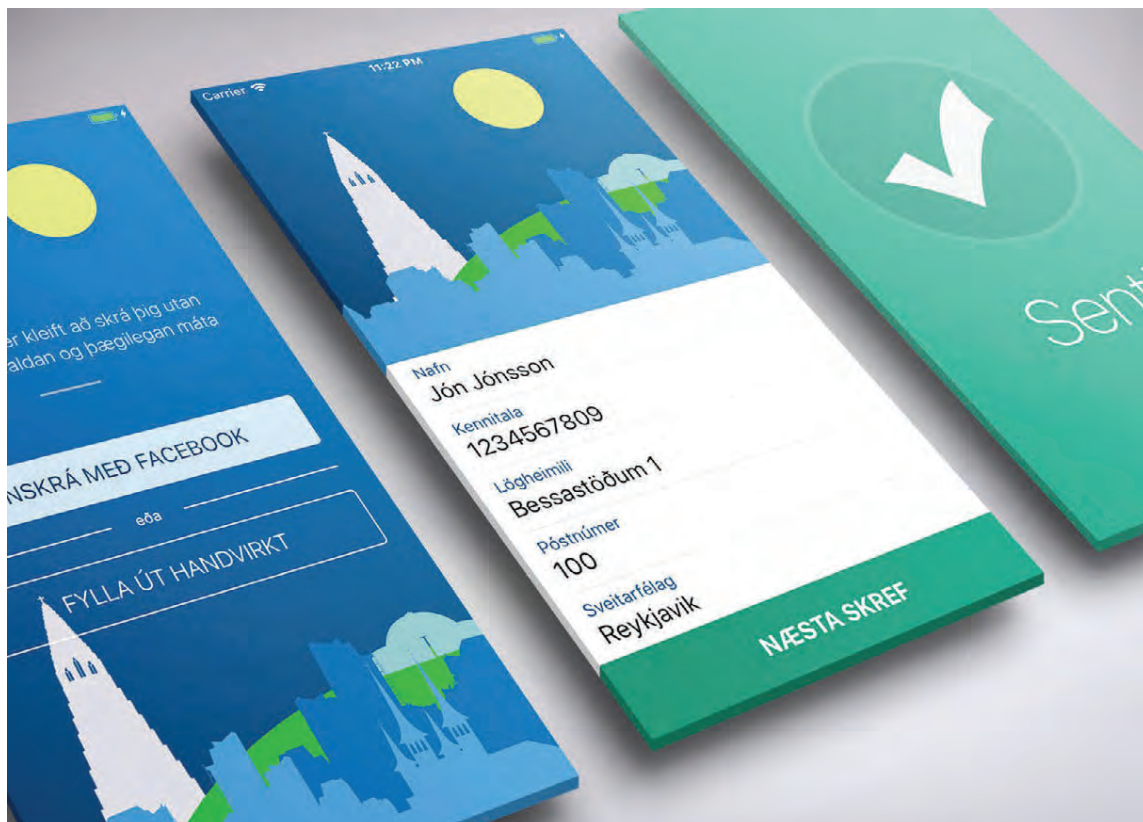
er kleift að skrá þig utan
faldan og þægilegan máta

NSKRÁ MEÐ FACEBOOK

eða

FYLLA ÚT HANDVIRKT

Carrier
11:22 PM

Nafn
Jón Jónsson
Kennitala
1234567809
Lögheimili
Bessastöðum 1
Póstnúmer
100
Sveitarfélag
Reykjavík

NÆSTA SKREF

Sent